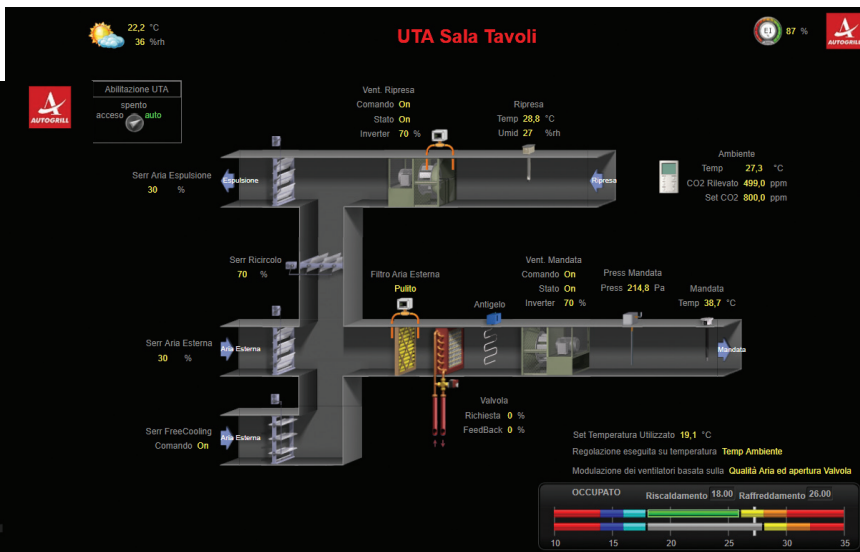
22,2 °C
36 %rh

UTA Sala Tavoli

87 %

AUTOGRILL

AUTOGRILL

Abilitazione UTA
spento
acceso auto

Vent. Ripresa
Comando On
Stato On
Inverter 70 %

Ripresa
Temp 28,8 °C
Umid 27 %rh

Serr Aria Espulsione
30 %

Espulsione

Ripresa

Ambiente
Temp 27,3 °C
CO2 Rilevato 499,0 ppm
Set CO2 800,0 ppm

Serr Ricircolo
70 %

Filtro Aria Esterna
Pulito

Vent. Mandata
Comando On
Stato On
Inverter 70 %

Press Mandata
Press 214,8 Pa

Mandata
Temp 38,7 °C

Antigelo

Serr Aria Esterna
30 %

Aria Esterna

Mandata

Valvola
Richiesta 0 %
FeedBack 0 %

Serr FreeCooling
Comando On

Aria Esterna

Set Temperatura Utilizzato 19,1 °C
Regolazione eseguita su temperatura Temp Ambiente
Modulazione dei ventilatori basata sulla Qualità Aria ed apertura Valvola

OCCUPATO
Riscaldamento 18.00
Raffreddamento 26.00

10 15 20 25 30 35